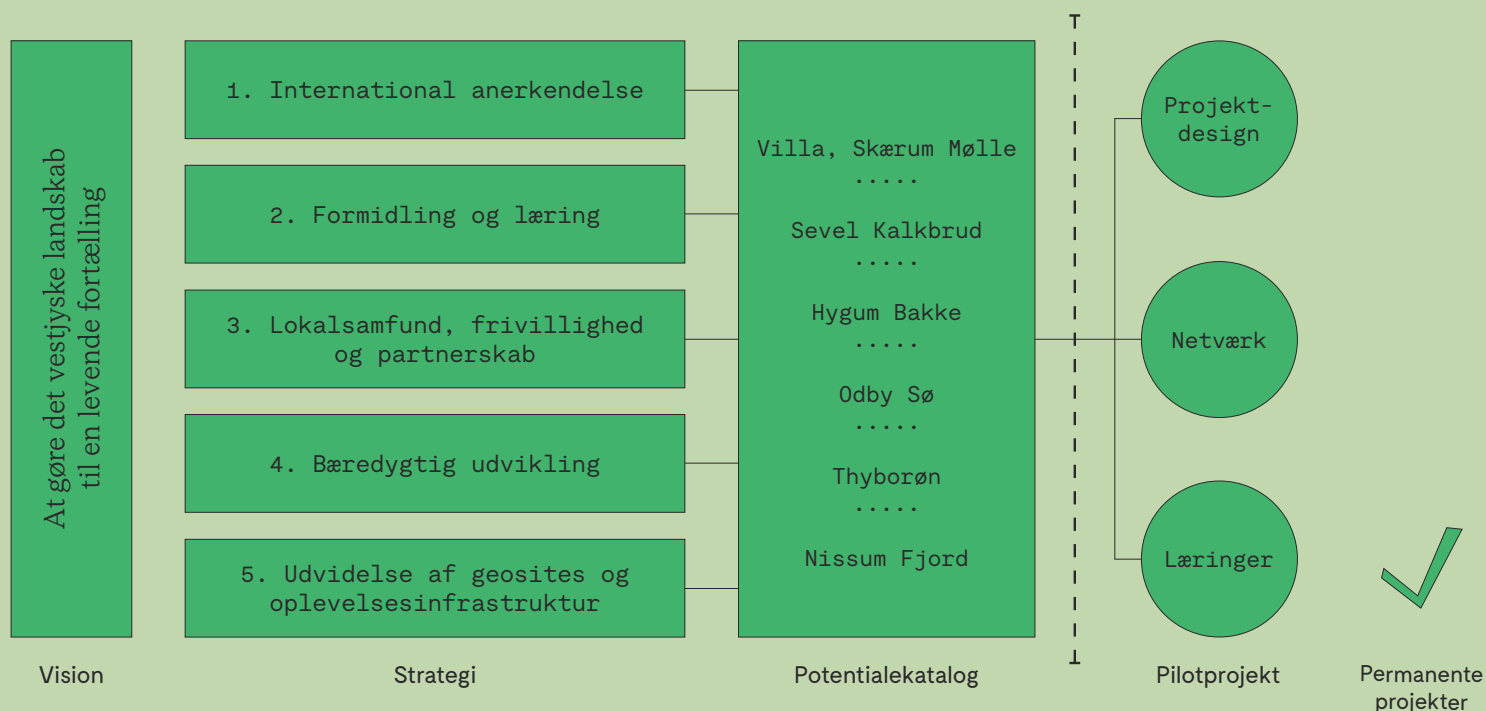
At gøre det vestjyske landskab til en levende fortælling

1. International anerkendelse

2. Formidling og læring

3. Lokalsamfund, frivillighed og partnerskab

4. Bæredygtig udvikling

5. Udvidelse af geosites og oplevelsesinfrastruktur

Villa, Skærum Mølle
.....
Sevel Kalkbrud
.....
Hygum Bakke
.....
Odby Sø
.....
Thyborøn
.....
Nissum Fjord

Projekt-design

Netværk

Læringer

Vision

Strategi

Potentialekatalog

Pilotprojekt

Permanente projekter